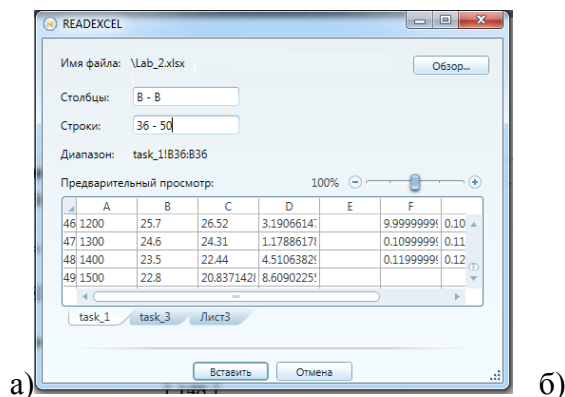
READEXCEL

Имя файла: \Lab_2.xlsx

Обзор...

Столбцы: B - B

Строки: 36 - 50

Диапазон: task_1!B36:B36

Предварительный просмотр: 100%

|  | A | B | C | D | E | F |  |
|---|---|---|---|---|---|---|---|
| 46 | 1200 | 25.7 | 26.52 | 3.19066147 |  | 9.99999999 | 0.10 |
| 47 | 1300 | 24.6 | 24.31 | 1.17886178 |  | 0.10999999 | 0.11 |
| 48 | 1400 | 23.5 | 22.44 | 4.51063829 |  | 0.11999999 | 0.12 |
| 49 | 1500 | 22.8 | 20.8371428 | 8.60902255 |  |  |  |

task_1 task_3 Лист3

Вставить Отмена

а) б)